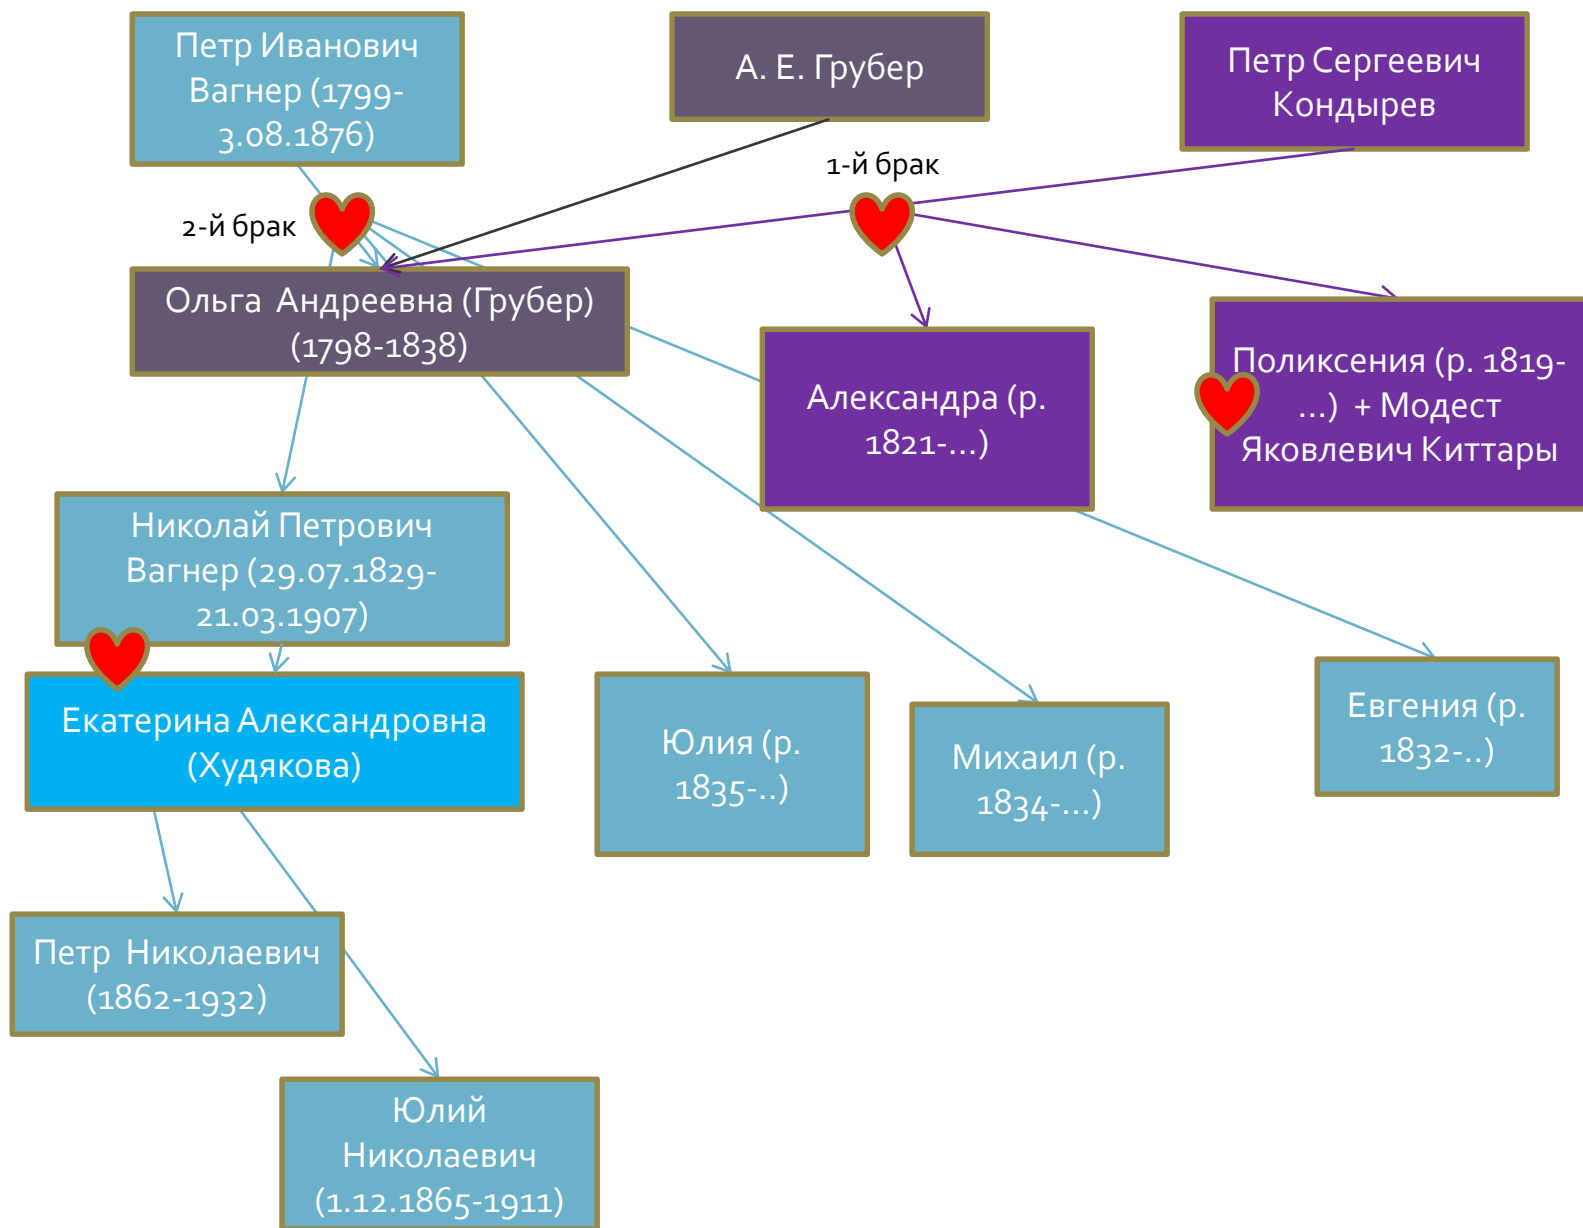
Петр Иванович Вагнер (1799-3.08.1876)

А. Е. Грубер

Петр Сергеевич Кондырев

1-й брак

2-й брак

Ольга Андреевна (Грубер) (1798-1838)

Александра (р. 1821-…)

Поликсения (р. 1819-…) + Модест Яковлевич Киттары

Николай Петрович Вагнер (29.07.1829-21.03.1907)

Екатерина Александровна (Худякова)

Юлия (р. 1835-..)

Михаил (р. 1834-…)

Евгения (р. 1832-..)

Петр Николаевич (1862-1932)

Юлий Николаевич (1.12.1865-1911)